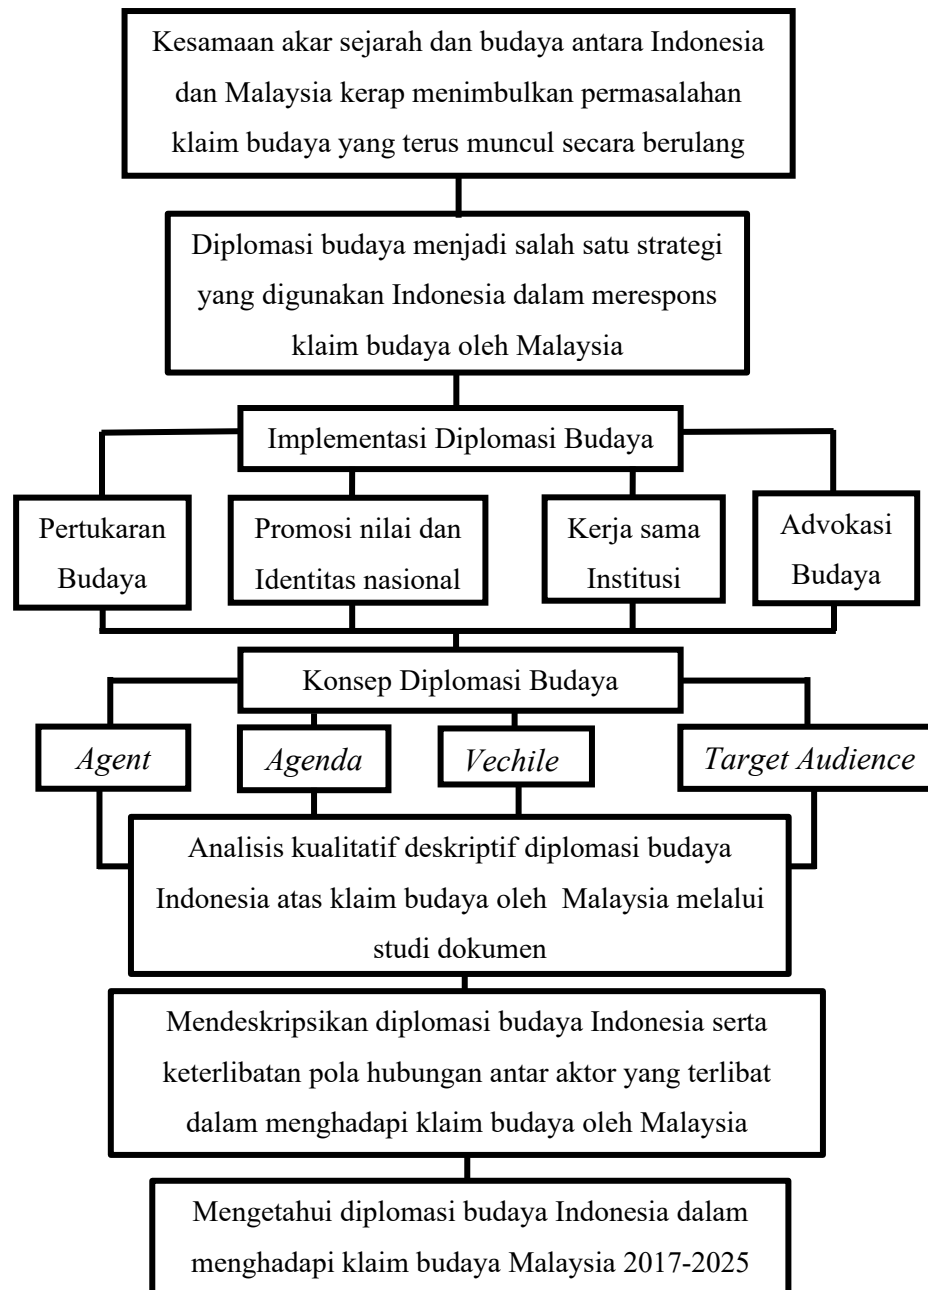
Kesamaan akar sejarah dan budaya antara Indonesia dan Malaysia kerap menimbulkan permasalahan klaim budaya yang terus muncul secara berulang

Diplomasi budaya menjadi salah satu strategi yang digunakan Indonesia dalam merespons klaim budaya oleh Malaysia

Implementasi Diplomasi Budaya

Pertukaran Budaya

Promosi nilai dan Identitas nasional

Kerja sama Institusi

Advokasi Budaya

Konsep Diplomasi Budaya

*Agent*

*Agenda*

*Vechile*

*Target Audience*

Analisis kualitatif deskriptif diplomasi budaya Indonesia atas klaim budaya oleh Malaysia melalui studi dokumen

Mendeskripsikan diplomasi budaya Indonesia serta keterlibatan pola hubungan antar aktor yang terlibat dalam menghadapi klaim budaya oleh Malaysia

Mengetahui diplomasi budaya Indonesia dalam menghadapi klaim budaya Malaysia 2017-2025